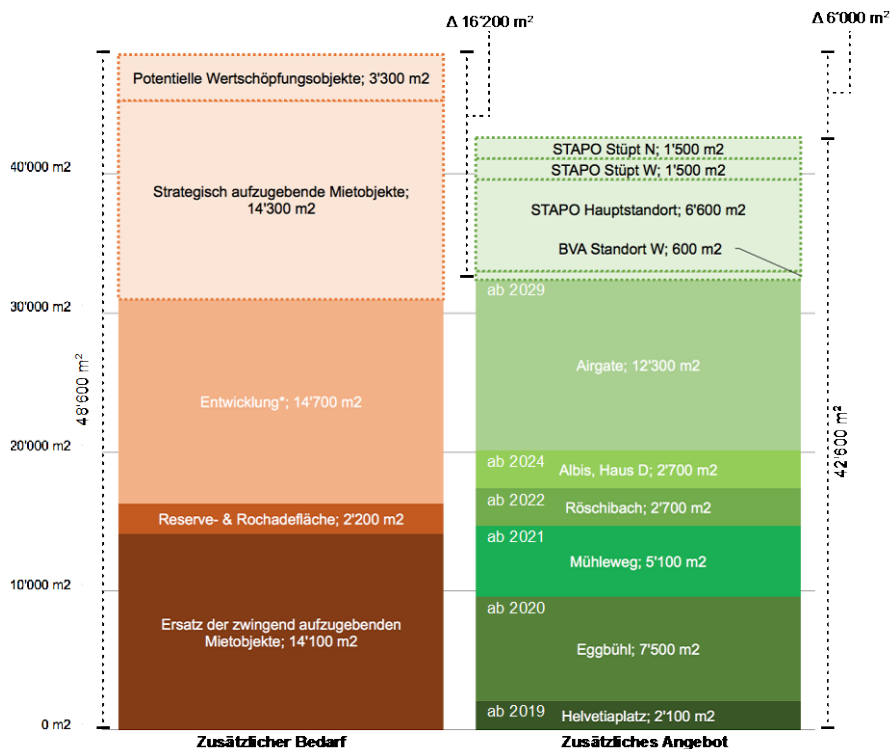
Δ 16'200 m²

Δ 6'000 m²

40'000 m2
30'000 m2
20'000 m2
10'000 m2
0 m2

48'600 m²

Potentielle Wertschöpfungsobjekte; 3'300 m2

Strategisch aufzugebende Mietobjekte; 14'300 m2

Entwicklung*; 14'700 m2

Reserve- & Rochadefläche; 2'200 m2

Ersatz der zwingend aufzugebenden Mietobjekte; 14'100 m2

Zusätzlicher Bedarf

STAPO Stüpt N; 1'500 m2
STAPO Stüpt W; 1'500 m2
STAPO Hauptstandort; 6'600 m2
BVA Standort W; 600 m2

ab 2029
Airgate; 12'300 m2

ab 2024
Albis, Haus D; 2'700 m2

ab 2022
Röschibach; 2'700 m2

ab 2021
Mühleweg; 5'100 m2

ab 2020
Eggbühl; 7'500 m2

ab 2019
Helvetiaplatz; 2'100 m2

Zusätzliches Angebot

42'600 m²